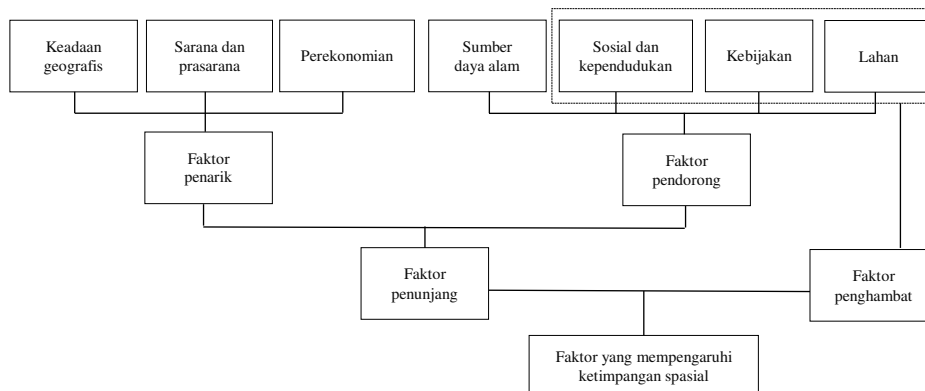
Keadaan geografis

Sarana dan prasarana

Perekonomian

Sumber daya alam

Sosial dan kependudukan

Kebijakan

Lahan

Faktor penarik

Faktor pendorong

Faktor penunjang

Faktor penghambat

Faktor yang mempengaruhi ketimpangan spasial